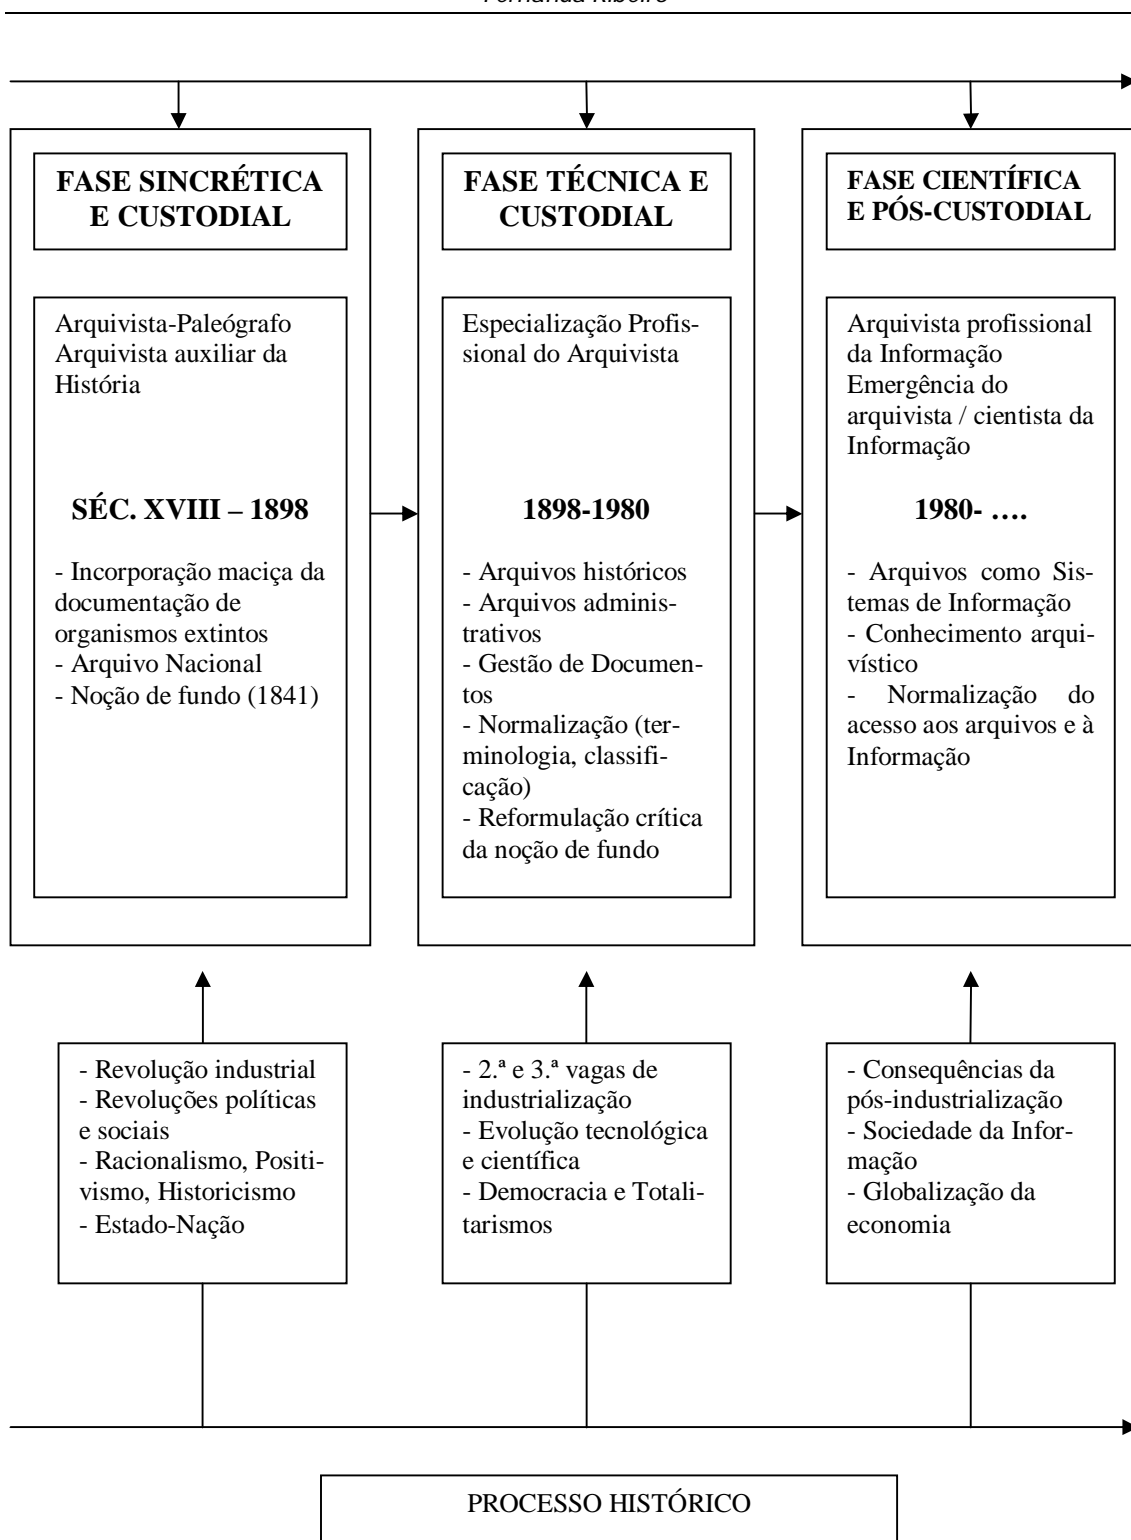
Fernanda Ribeiro

FASE SINCRÉTICA E CUSTODIAL

Arquivista-Paleógrafo
Arquivista auxiliar da História

SÉC. XVIII – 1898

- Incorporação maciça da documentação de organismos extintos
- Arquivo Nacional
- Noção de fundo (1841)

FASE TÉCNICA E CUSTODIAL

Especialização Profissional do Arquivista

1898-1980

- Arquivos históricos
- Arquivos administrativos
- Gestão de Documentos
- Normalização (terminologia, classificação)
- Reformulação crítica da noção de fundo

FASE CIENTÍFICA E PÓS-CUSTODIAL

Arquivista profissional da Informação
Emergência do arquivista / cientista da Informação

1980- ….

- Arquivos como Sistemas de Informação
- Conhecimento arquivístico
- Normalização do acesso aos arquivos e à Informação

- Revolução industrial
- Revoluções políticas e sociais
- Racionalismo, Positivismo, Historicismo
- Estado-Nação

- 2.ª e 3.ª vagas de industrialização
- Evolução tecnológica e científica
- Democracia e Totalitarismos

- Consequências da pós-industrialização
- Sociedade da Informação
- Globalização da economia

PROCESSO HISTÓRICO